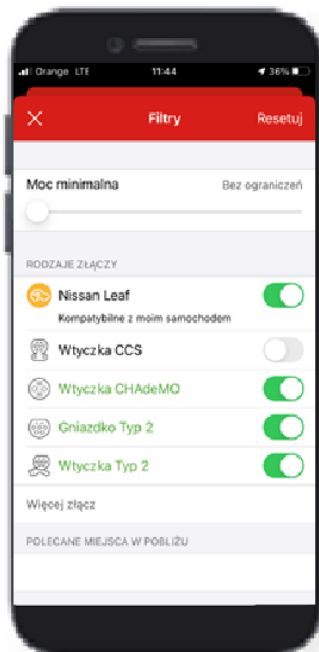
Orange LTE 11:44 36%

Filtry Resetuj

Moc minimalna Bez ograniczeń

RODZAJE ZŁĄCZY

Nissan Leaf
Kompatybilne z moim samochodem

Wtyczka CCS

Wtyczka CHAdeMO

Gniazdko Typ 2

Wtyczka Typ 2

Więcej złącz

POLECANE MIEJSCA W POBLIŻU